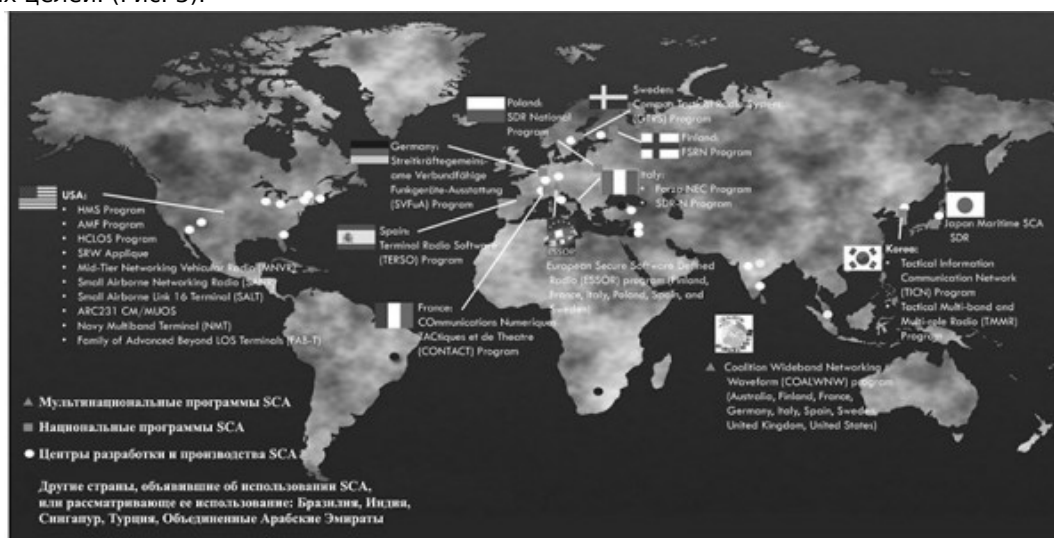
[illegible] целей (Рис. 5).

Poland: SDR National Program

Sweden: Common Tactical Radio System (CTRS) Program

Finland: FSRN Program

Germany: Streitkräftegemeinsame Verbundfähige Funkgeräte-Ausstattung (SVFuA) Program

Italy: Forza NEC Program SDR-N Program

USA:
• HMS Program
• AMF Program
• HCLOS Program
• SRW Applique
• Mid-Tier Networking Vehicular Radio (MNVR)
• Small Airborne Networking Radio (SANR)
• Small Airborne Link 16 Terminal (SALT)
• ARC231 CM/MUOS
• Navy Multiband Terminal (NMT)
• Family of Advanced Beyond LOS Terminals (FAB-T)

Spain: Terminal Radio Software (TERSO) Program

ESSOR

European Secure Software Defined Radio (ESSOR) program (Finland, France, Italy, Poland, Spain, and Sweden)

Japan Maritime SCA SDR

Korea:
• Tactical Information Communication Network (TICN) Program
• Tactical Multi-band and Multi-role Radio (TMMR) Program

France: COmmunications Numeriques TACtiques et de Theatre (CONTACT) Program

Coalition Wideband Networking Waveform (COALWNW) program (Australia, Finland, France, Germany, Italy, Spain, Sweden, United Kingdom, United States)

Мультинациональные программы SCA

Национальные программы SCA

Центры разработки и производства SCA

Другие страны, объявившие об использовании SCA, или рассматривающе ее использование: Бразилия, Индия, Сингапур, Турция, Объединенные Арабские Эмираты